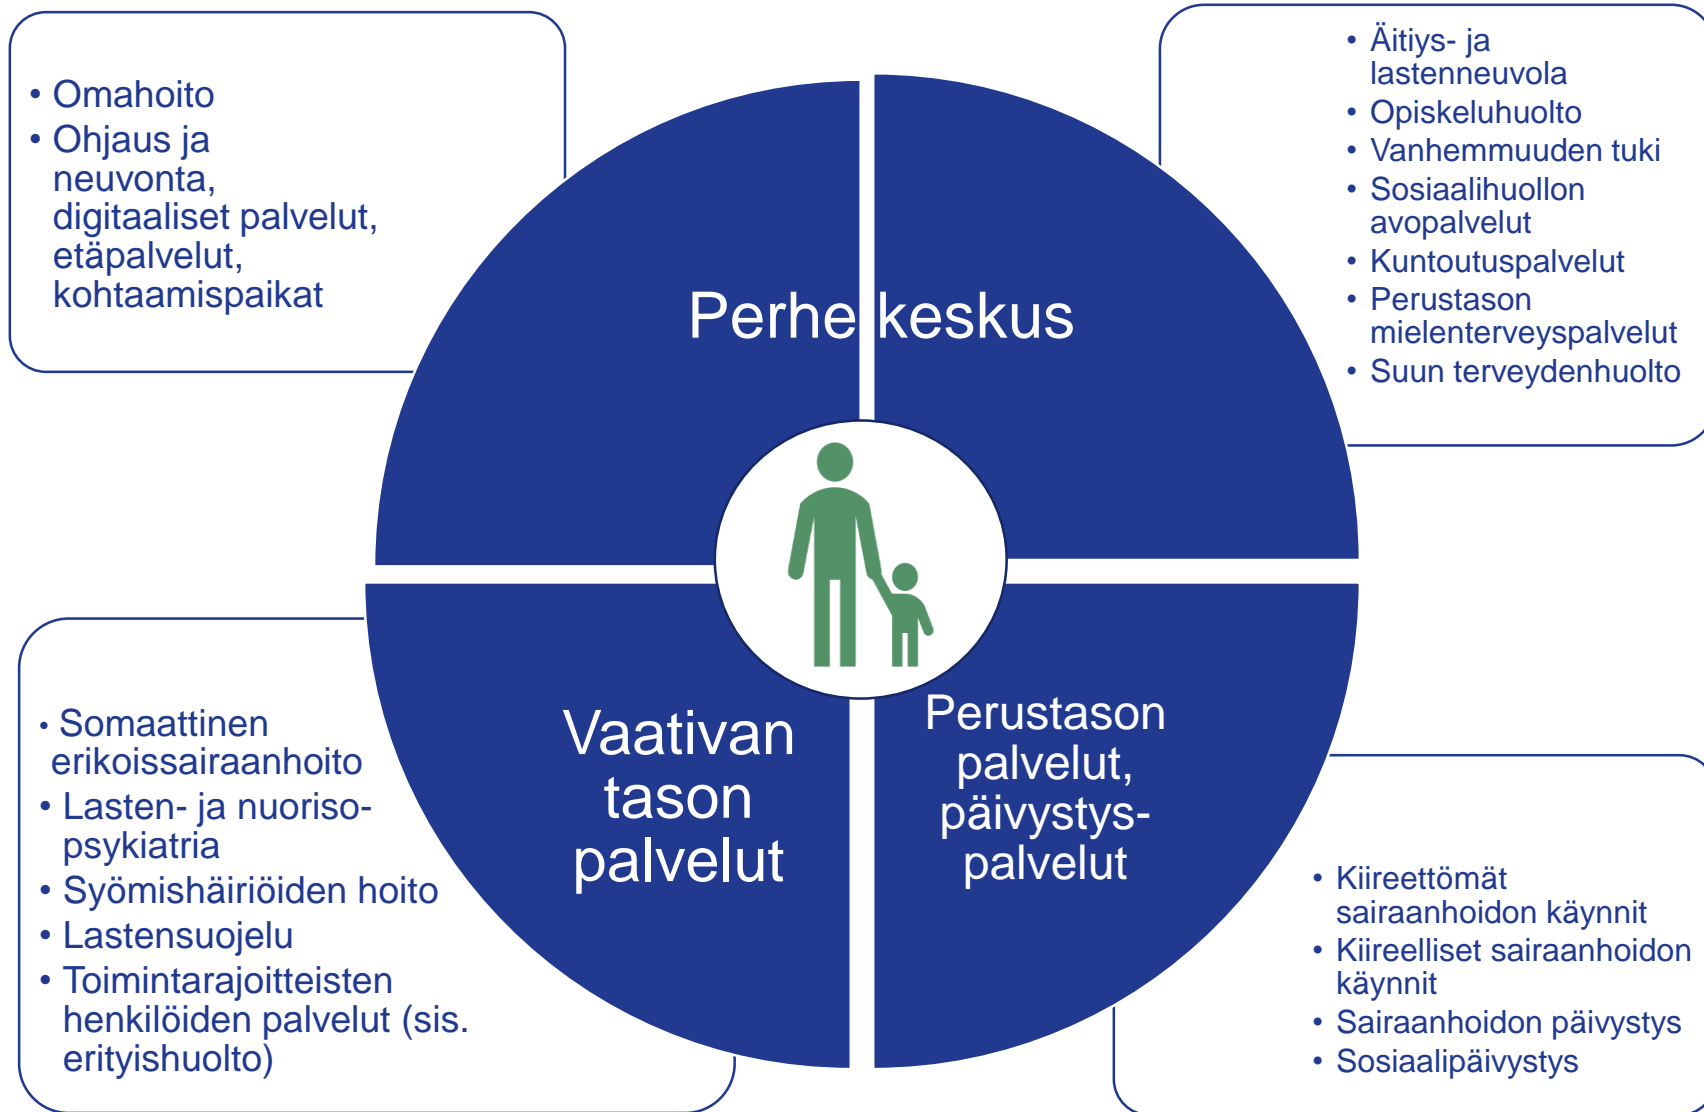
• Omahoito
• Ohjaus ja neuvonta, digitaaliset palvelut, etäpalvelut, kohtaamispaikat

• Äitiys- ja lastenneuvola
• Opiskeluhuolto
• Vanhemmuuden tuki
• Sosiaalihuollon avopalvelut
• Kuntoutuspalvelut
• Perustason mielenterveyspalvelut
• Suun terveydenhuolto

Perhekeskus

Vaativan tason palvelut

Perustason palvelut, päivystyspalvelut

• Somaattinen erikoissairaanhoito
• Lasten- ja nuorisopsykiatria
• Syömishäiriöiden hoito
• Lastensuojelu
• Toimintarajoitteisten henkilöiden palvelut (sis. erityishuolto)

• Kiireettömät sairaanhoidon käynnit
• Kiireelliset sairaanhoidon käynnit
• Sairaanhoidon päivystys
• Sosiaalipäivystys